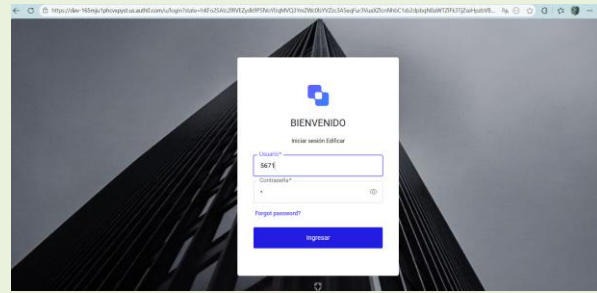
https://dev-165mju1phovpyst.us.auth0.com/u/login?state=hKFo2SAtc2RVEZydkRPSNzVlzjMVQ3YmZWc0UYVZicSA5eqFur3Nua XZhcNhbC1eb2dpbqNlbWTZFK3TjZsaHozbVB...

BIENVENIDO

Iniciar sesión Edificar

Usuario*

5671

Contraseña*

•

Forgot password?

Ingresar